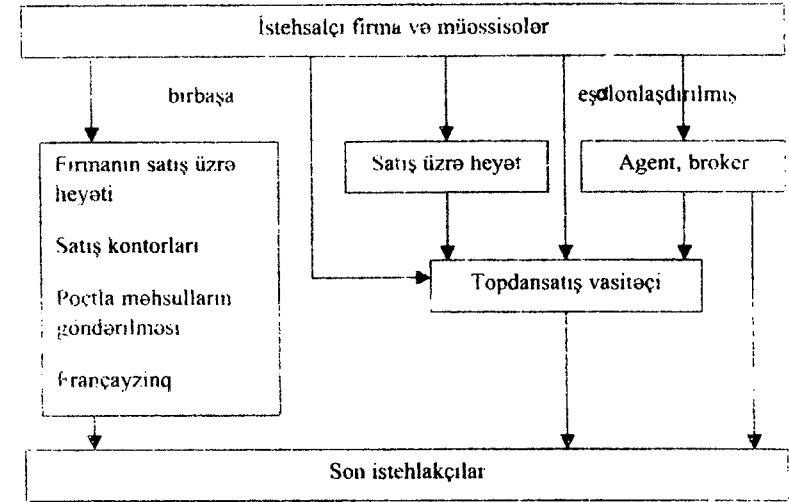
İstehsalçı firma və müəssisələr

birbaşa

eşelonlaşdırılmış

Firmanın satış üzrə heyəti

Satış kontorları

Poçtla məhsulların göndərilməsi

Françayzinq

Satış üzrə heyət

Agent, broker

Topdansatış vasitəçi

Son istehlakçılar